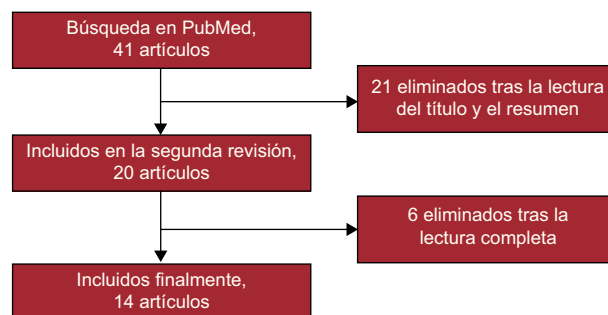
Búsqueda en PubMed, 41 artículos

21 eliminados tras la lectura del título y el resumen

Incluidos en la segunda revisión, 20 artículos

6 eliminados tras la lectura completa

Incluidos finalmente, 14 artículos